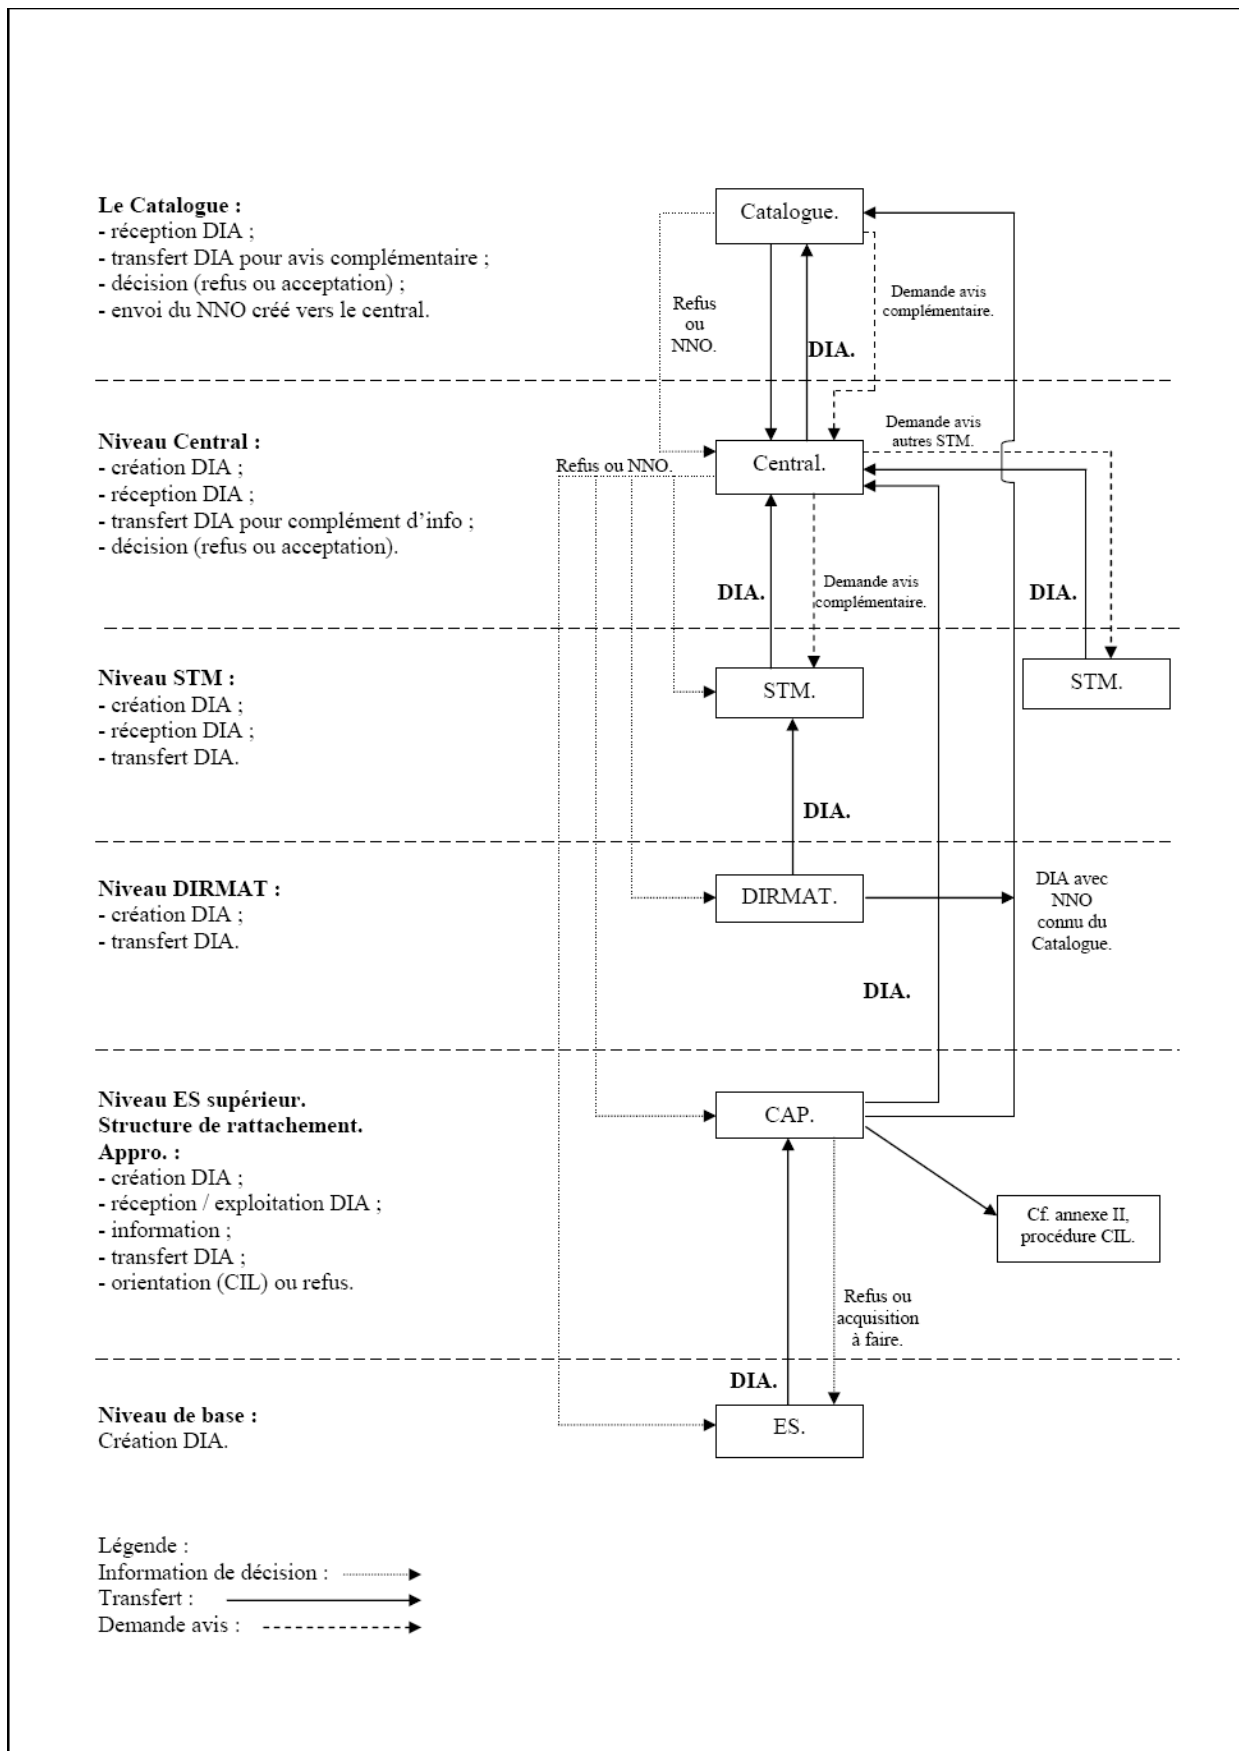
Le Catalogue :
- réception DIA ;
- transfert DIA pour avis complémentaire ;
- décision (refus ou acceptation) ;
- envoi du NNO créé vers le central.

Catalogue.

Refus ou NNO.

DIA.

Demande avis complémentaire.

Niveau Central :
- création DIA ;
- réception DIA ;
- transfert DIA pour complément d'info ;
- décision (refus ou acceptation).

Demande avis autres STM.

Refus ou NNO.

Central.

DIA.

Demande avis complémentaire.

DIA.

Niveau STM :
- création DIA ;
- réception DIA ;
- transfert DIA.

STM.

STM.

DIA.

Niveau DIRMAT :
- création DIA ;
- transfert DIA.

DIRMAT.

DIA avec NNO connu du Catalogue.

DIA.

Niveau ES supérieur.
Structure de rattachement.
Appro. :
- création DIA ;
- réception / exploitation DIA ;
- information ;
- transfert DIA ;
- orientation (CIL) ou refus.

CAP.

Cf. annexe II, procédure CIL.

Refus ou acquisition à faire.

DIA.

Niveau de base :
Création DIA.

ES.

Légende :
Information de décision :
Transfert :
Demande avis :